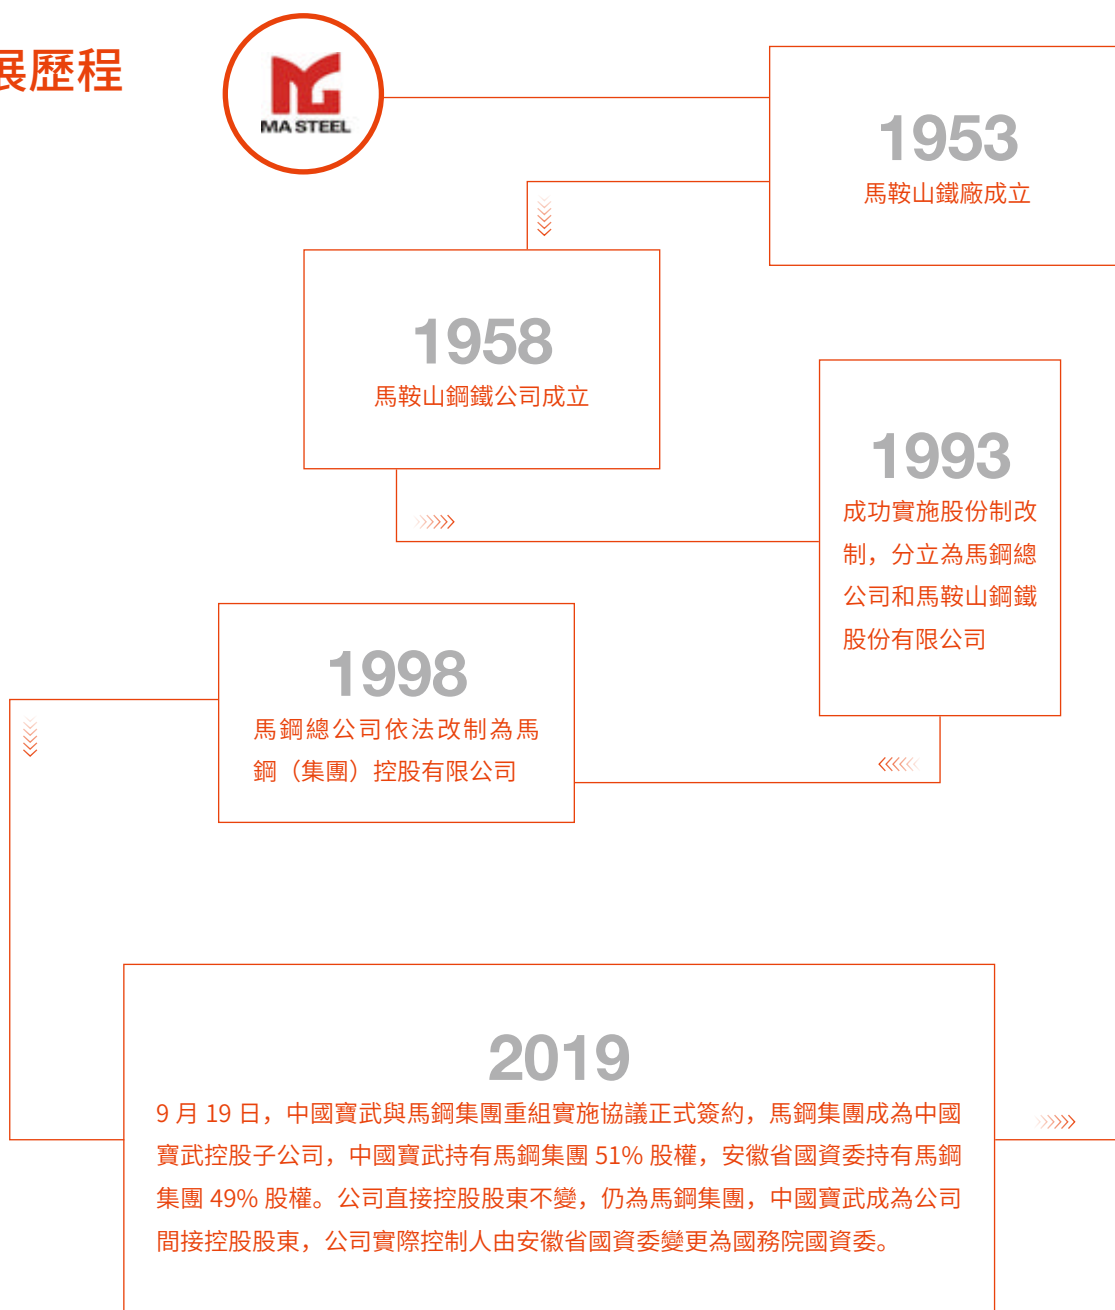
展歷程

MA STEEL

1953
馬鞍山鐵廠成立

1958
馬鞍山鋼鐵公司成立

1993
成功實施股份制改制，分立為馬鋼總公司和馬鞍山鋼鐵股份有限公司

1998
馬鋼總公司依法改制為馬鋼（集團）控股有限公司

2019
9 月 19 日，中國寶武與馬鋼集團重組實施協議正式簽約，馬鋼集團成為中國寶武控股子公司，中國寶武持有馬鋼集團 51% 股權，安徽省國資委持有馬鋼集團 49% 股權。公司直接控股股東不變，仍為馬鋼集團，中國寶武成為公司間接控股股東，公司實際控制人由安徽省國資委變更為國務院國資委。